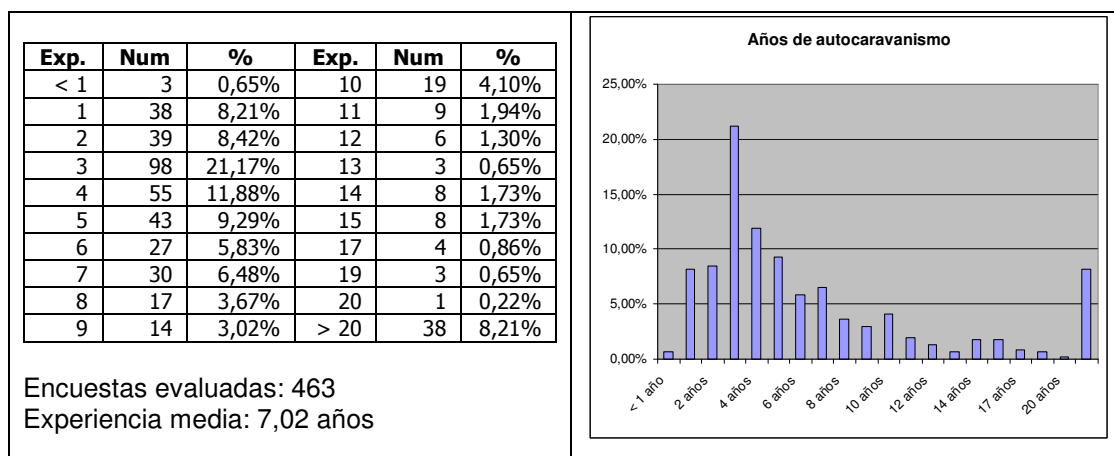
| Exp. | Num | % | Exp. | Num | % |
|---|---|---|---|---|---|
| < 1 | 3 | 0,65% | 10 | 19 | 4,10% |
| 1 | 38 | 8,21% | 11 | 9 | 1,94% |
| 2 | 39 | 8,42% | 12 | 6 | 1,30% |
| 3 | 98 | 21,17% | 13 | 3 | 0,65% |
| 4 | 55 | 11,88% | 14 | 8 | 1,73% |
| 5 | 43 | 9,29% | 15 | 8 | 1,73% |
| 6 | 27 | 5,83% | 17 | 4 | 0,86% |
| 7 | 30 | 6,48% | 19 | 3 | 0,65% |
| 8 | 17 | 3,67% | 20 | 1 | 0,22% |
| 9 | 14 | 3,02% | > 20 | 38 | 8,21% |

Encuestas evaluadas: 463
Experiencia media: 7,02 años

Años de autocaravanismo

25,00%
20,00%
15,00%
10,00%
5,00%
0,00%

< 1 año
2 años
4 años
6 años
8 años
10 años
12 años
14 años
17 años
20 años